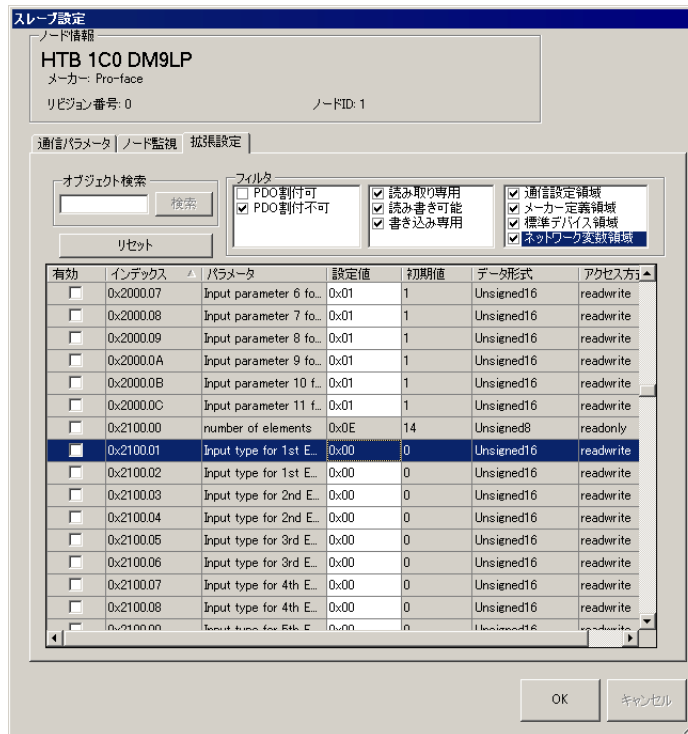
スレーブ設定

ノード情報

HTB 1C0 DM9LP

メーカー: Pro-face

リビジョン番号: 0

ノードID: 1

通信パラメータ | ノード監視 | 拡張設定

オブジェクト検索

検索

リセット

フィルタ

☐ PDO割付可
☑ PDO割付不可

☑ 読み取り専用
☑ 読み書き可能
☑ 書き込み専用

☑ 通信設定領域
☑ メーカー定義領域
☑ 標準デバイス領域
☑ ネットワーク変数領域

| 有効 | インデックス | パラメータ | 設定値 | 初期値 | データ形式 | アクセス方法 |
|---|---|---|---|---|---|---|
| ☐ | 0x2000.07 | Input parameter 6 fo... | 0x01 | 1 | Unsigned16 | readwrite |
| ☐ | 0x2000.08 | Input parameter 7 fo... | 0x01 | 1 | Unsigned16 | readwrite |
| ☐ | 0x2000.09 | Input parameter 8 fo... | 0x01 | 1 | Unsigned16 | readwrite |
| ☐ | 0x2000.0A | Input parameter 9 fo... | 0x01 | 1 | Unsigned16 | readwrite |
| ☐ | 0x2000.0B | Input parameter 10 f... | 0x01 | 1 | Unsigned16 | readwrite |
| ☐ | 0x2000.0C | Input parameter 11 f... | 0x01 | 1 | Unsigned16 | readwrite |
| ☐ | 0x2100.00 | number of elements | 0x0E | 14 | Unsigned8 | readonly |
| ☐ | 0x2100.01 | Input type for 1st E... | 0x00 | 0 | Unsigned16 | readwrite |
| ☐ | 0x2100.02 | Input type for 1st E... | 0x00 | 0 | Unsigned16 | readwrite |
| ☐ | 0x2100.03 | Input type for 2nd E... | 0x00 | 0 | Unsigned16 | readwrite |
| ☐ | 0x2100.04 | Input type for 2nd E... | 0x00 | 0 | Unsigned16 | readwrite |
| ☐ | 0x2100.05 | Input type for 3rd E... | 0x00 | 0 | Unsigned16 | readwrite |
| ☐ | 0x2100.06 | Input type for 3rd E... | 0x00 | 0 | Unsigned16 | readwrite |
| ☐ | 0x2100.07 | Input type for 4th E... | 0x00 | 0 | Unsigned16 | readwrite |
| ☐ | 0x2100.08 | Input type for 4th E... | 0x00 | 0 | Unsigned16 | readwrite |
| ☐ | 0x2100.09 | Input type for 5th E... | 0x00 | 0 | Unsigned16 | readwrite |

OK

キャンセル